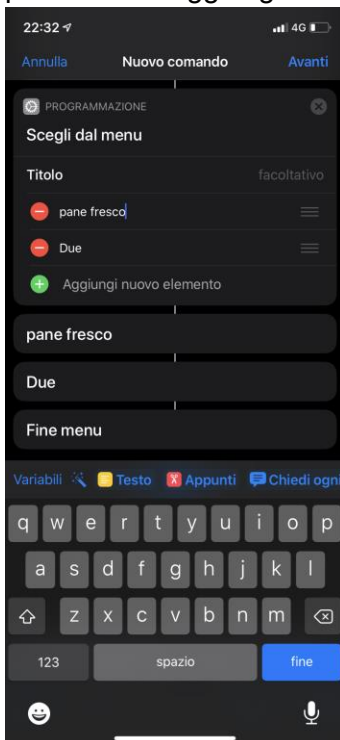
22:32

4G

Annulla

Nuovo comando

Avanti

PROGRAMMAZIONE

Scegli dal menu

Titolo

facoltativo

pane fresco

Due

Aggiungi nuovo elemento

pane fresco

Due

Fine menu

Variabili

Testo

Appunti

Chiedi ogni

q w e r t y u i o p

a s d f g h j k l

z x c v b n m

123

spazio

fine